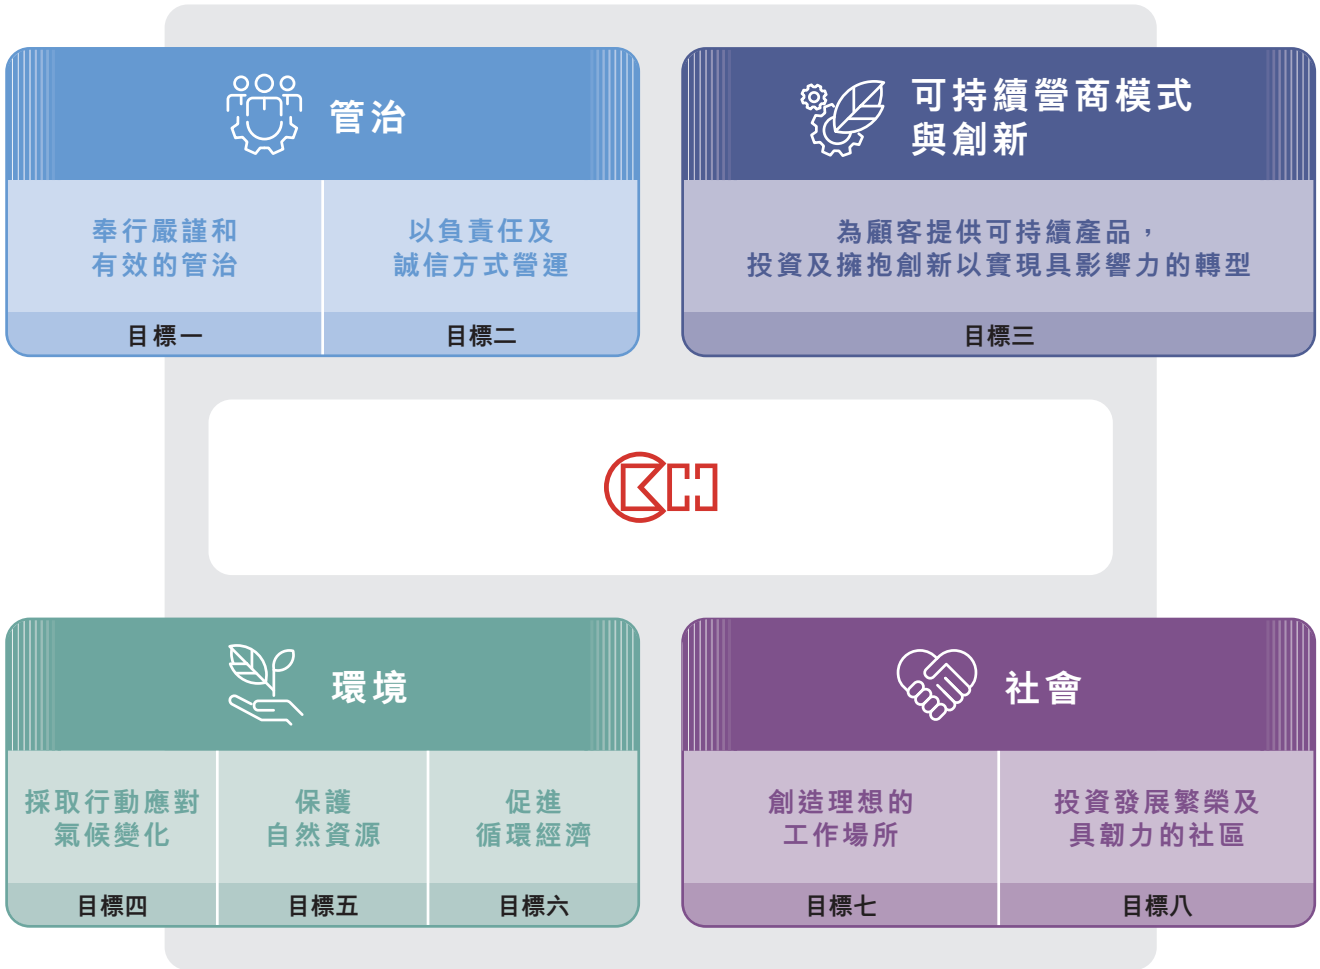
管治

奉行嚴謹和有效的管治

目標一

以負責任及誠信方式營運

目標二

可持續營商模式與創新

為顧客提供可持續產品，投資及擁抱創新以實現具影響力的轉型

目標三

環境

採取行動應對氣候變化

目標四

保護自然資源

目標五

促進循環經濟

目標六

社會

創造理想的工作場所

目標七

投資發展繁榮及具韌力的社區

目標八